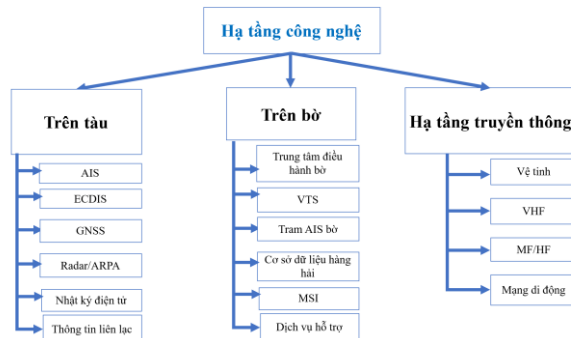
Hạ tầng công nghệ

Trên tàu

AIS

ECDIS

GNSS

Radar/ARPA

Nhật ký điện tử

Thông tin liên lạc

Trên bờ

Trung tâm điều hành bờ

VTS

Trạm AIS bờ

Cơ sở dữ liệu hàng hải

MSI

Dịch vụ hỗ trợ

Hạ tầng truyền thông

Vệ tinh

VHF

MF/HF

Mạng di động